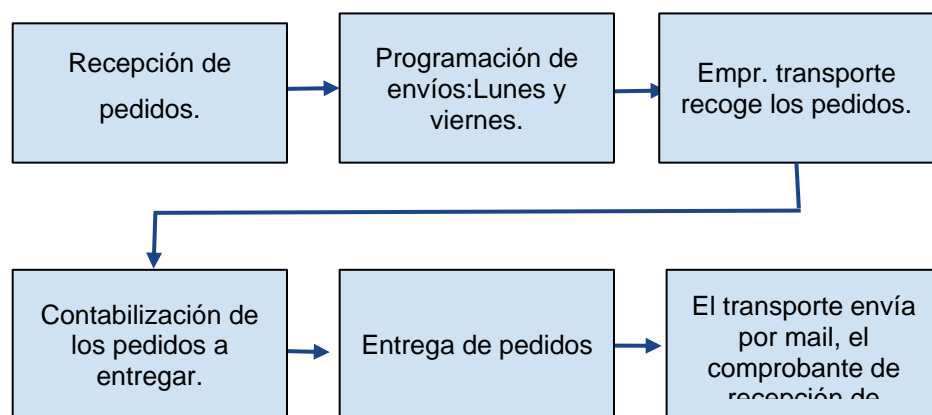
Recepción de pedidos.

Programación de envíos:Lunes y viernes.

Empr. transporte recoge los pedidos.

Contabilización de los pedidos a entregar.

Entrega de pedidos

El transporte envía por mail, el comprobante de recepción de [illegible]